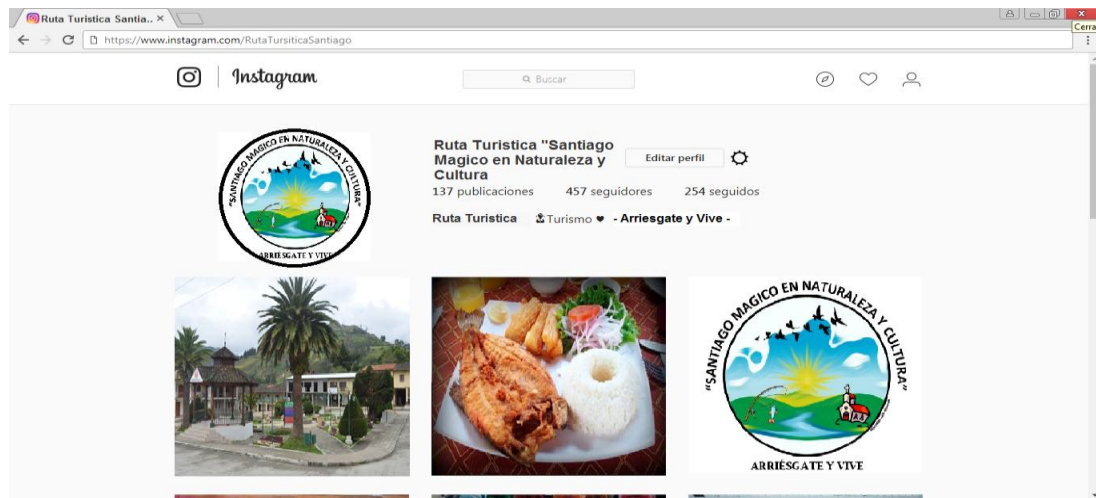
Ruta Turistica Santia.. ×

Cerra

https://www.instagram.com/RutaTursiticaSantiago

Instagram

Buscar

"SANTIAGO MAGICO EN NATURALEZA Y CULTURA"

ARRIESGATE Y VIVE

Ruta Turistica "Santiago Magico en Naturaleza y Cultura

Editar perfil

137 publicaciones 457 seguidores 254 seguidos

Ruta Turistica Turismo ❤ - Arriesgate y Vive -

"SANTIAGO MAGICO EN NATURALEZA Y CULTURA"

ARRIÉSGATE Y VIVE